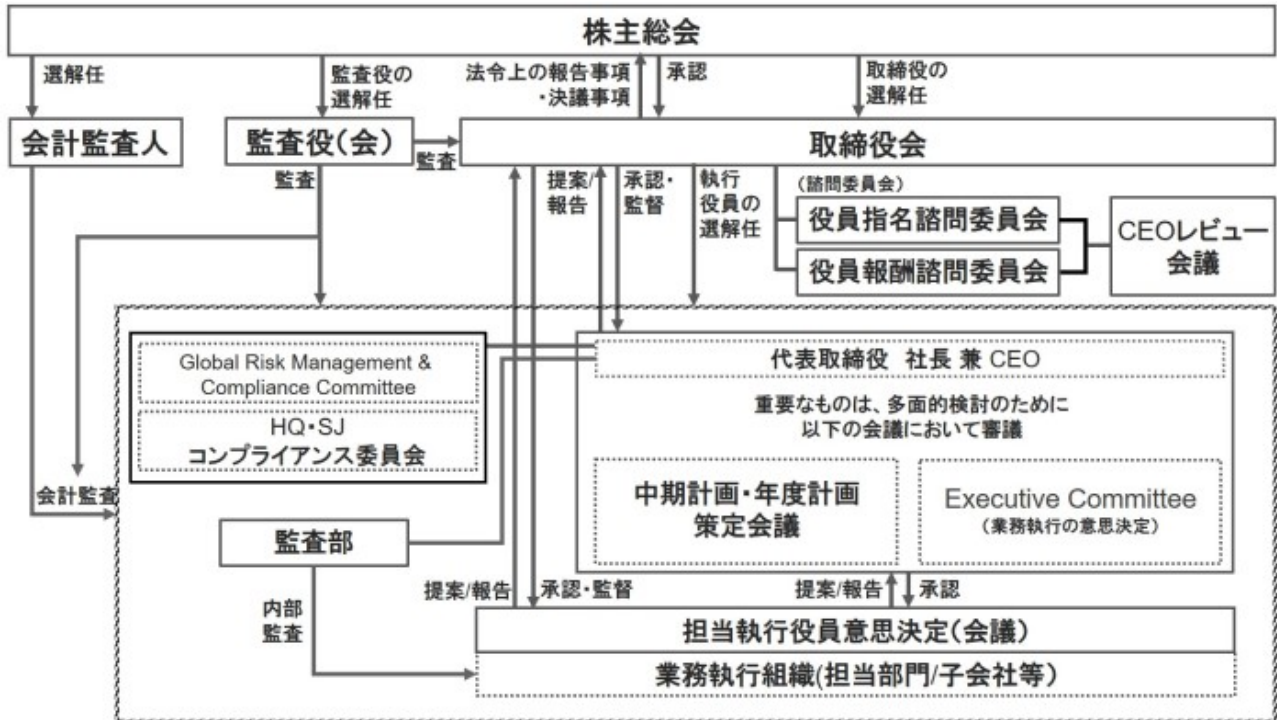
株主総会

選解任

監査役の選解任

法令上の報告事項・決議事項

承認

取締役の選解任

会計監査人

監査役(会)

監査

取締役会

監査

提案/報告

承認・監督

執行役員の選解任

(諮問委員会)

役員指名諮問委員会

役員報酬諮問委員会

CEOレビュー会議

Global Risk Management & Compliance Committee

HQ・SJ
コンプライアンス委員会

代表取締役 社長 兼 CEO

重要なものは、多面的検討のために以下の会議において審議

中期計画・年度計画策定会議

Executive Committee
(業務執行の意思決定)

会計監査

監査部

内部監査

提案/報告

承認・監督

提案/報告

承認

担当執行役員意思決定(会議)

業務執行組織(担当部門/子会社等)